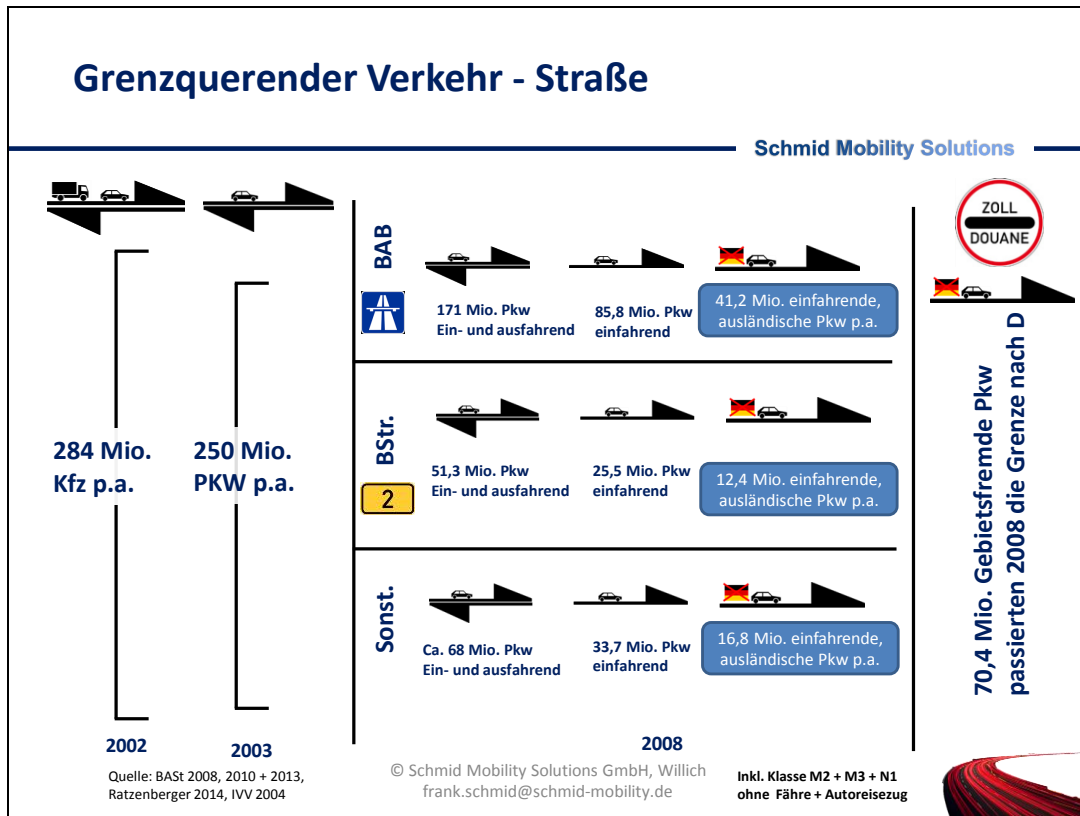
Grenzquerender Verkehr - Straße

Schmid Mobility Solutions

ZOLL
DOUANE

284 Mio. Kfz p.a.

250 Mio. PKW p.a.

BAB

171 Mio. Pkw Ein- und ausfahrend

85,8 Mio. Pkw einfahrend

41,2 Mio. einfahrende, ausländische Pkw p.a.

BStr.

2

51,3 Mio. Pkw Ein- und ausfahrend

25,5 Mio. Pkw einfahrend

12,4 Mio. einfahrende, ausländische Pkw p.a.

Sonst.

Ca. 68 Mio. Pkw Ein- und ausfahrend

33,7 Mio. Pkw einfahrend

16,8 Mio. einfahrende, ausländische Pkw p.a.

70,4 Mio. Gebietsfremde Pkw passierten 2008 die Grenze nach D

2002

2003

2008

Quelle: BASt 2008, 2010 + 2013, Ratzenberger 2014, IVV 2004

© Schmid Mobility Solutions GmbH, Willich
frank.schmid@schmid-mobility.de

Inkl. Klasse M2 + M3 + N1
ohne Fähre + Autoreisezug